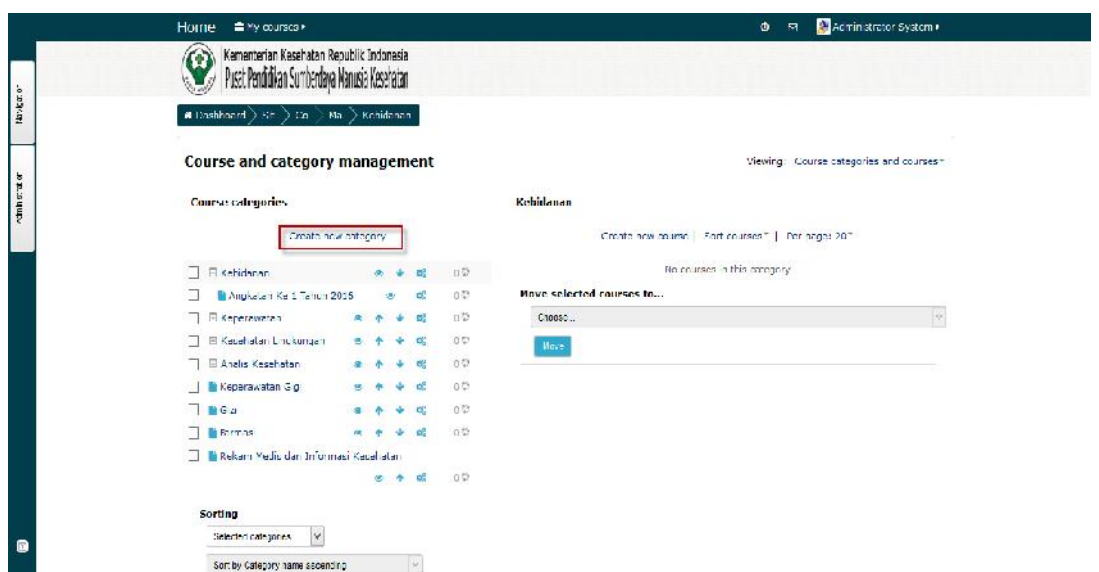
Home My courses ▸

Administrator System ▸

Navigation

Administration

Kementerian Kesehatan Republik Indonesia
Pusat Pendidikan Sumberdaya Manusia Kesehatan

Dashboard Sit Co Ma Kebidanan

Course and category management

Viewing: Course categories and courses

Course categories

Create new category

Kebidanan 0

Angkatan Ke 1 Tahun 2016 0

Keperawatan 0

Kesehatan Lingkungan 0

Analis Kesehatan 0

Keperawatan Gigi 0

Gizi 0

Farmasi 0

Rekam Medis dan Informasi Kesehatan 0

Kebidanan

Create new course | Sort courses | Per page: 20

No courses in this category

Move selected courses to...

Choose...

Move

Sorting

Selected categories

Sort by Category name ascending